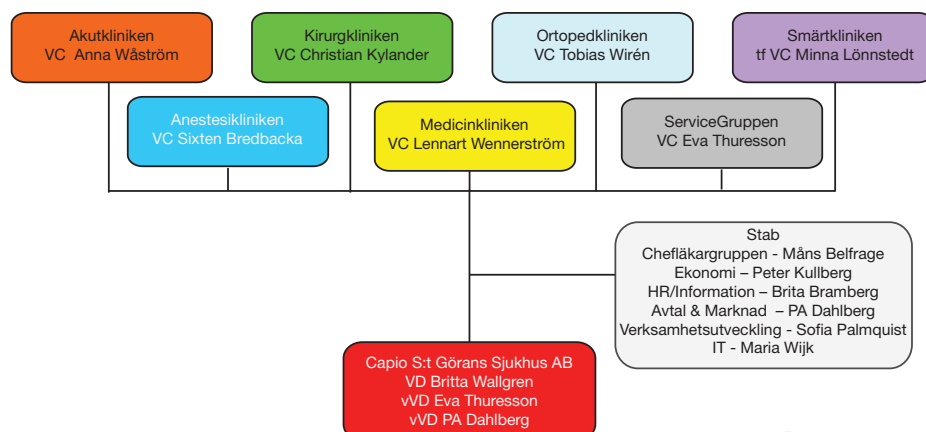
Akutkliniken
VC Anna Wåström

Kirurgkliniken
VC Christian Kylander

Ortopedkliniken
VC Tobias Wirén

Smärtkliniken
tf VC Minna Lönnstedt

Anestesikliniken
VC Sixten Bredbacka

Medicinkliniken
VC Lennart Wennerström

ServiceGruppen
VC Eva Thuresson

Stab
Chefläkargruppen - Måns Belfrage
Ekonomi – Peter Kullberg
HR/Information – Brita Bramberg
Avtal & Marknad – PA Dahlberg
Verksamhetsutveckling - Sofia Palmquist
IT - Maria Wijk

Capio S:t Görans Sjukhus AB
VD Britta Wallgren
vVD Eva Thuresson
vVD PA Dahlberg